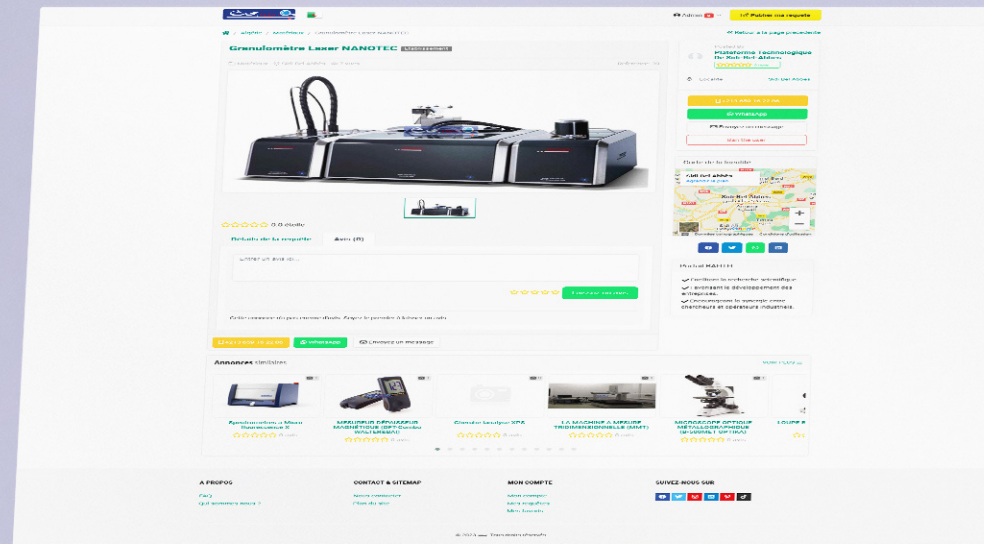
Admin Publier une requête

Alpha / Analyse / Granulomètre Laser NANOTEC

« Retour à la page précédente

Granulomètre Laser NANOTEC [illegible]

Plateforme Technologique De Sidi Bel Abbes

Localité Sidi Bel Abbès

Appeler le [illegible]

WhatsApp

Envoyer un message

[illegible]

Carte de la localité

Sidi Bel Abbès

Agrandir le plan

Sidi Bel Abbès

0.0 (0 avis)

Détails de la requête

Avis (0)

Ecrire un avis ici...

Envoyer mon avis

Cette annonce n'a pas encore d'avis. Soyez le premier à laisser un avis.

Appeler le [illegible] WhatsApp Envoyer un message

Portail RAHTOH

Faciliter la recherche scientifique

En avancant le développement des entreprises.

Encourager la synergie entre chercheurs et operateurs industriels.

Annonces similaires

VOIR PLUS »

Spectromètre à Micro fluorescence X

0 avis

MESUREUR DÉPHASEUR MAGNÉTIQUE (BPT-Gauss) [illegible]

0 avis

Chimie Analyse XPS

0 avis

LA MACHINE À MESURER TRIDIMENSIONNELLE (MMT)

0 avis

MICROSCOPE OPTIQUE METALLOGRAPHIQUE INVERSÉ ( OPTIKA)

0 avis

LOUPE B

A PROPOS

FAQ

Qui sommes nous ?

CONTACT & SITEMAP

Nous contacter

Plan du site

MON COMPTE

Mon compte

S'enregistrer

Mes favoris

SUIVEZ-NOUS SUR

© 2024 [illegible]